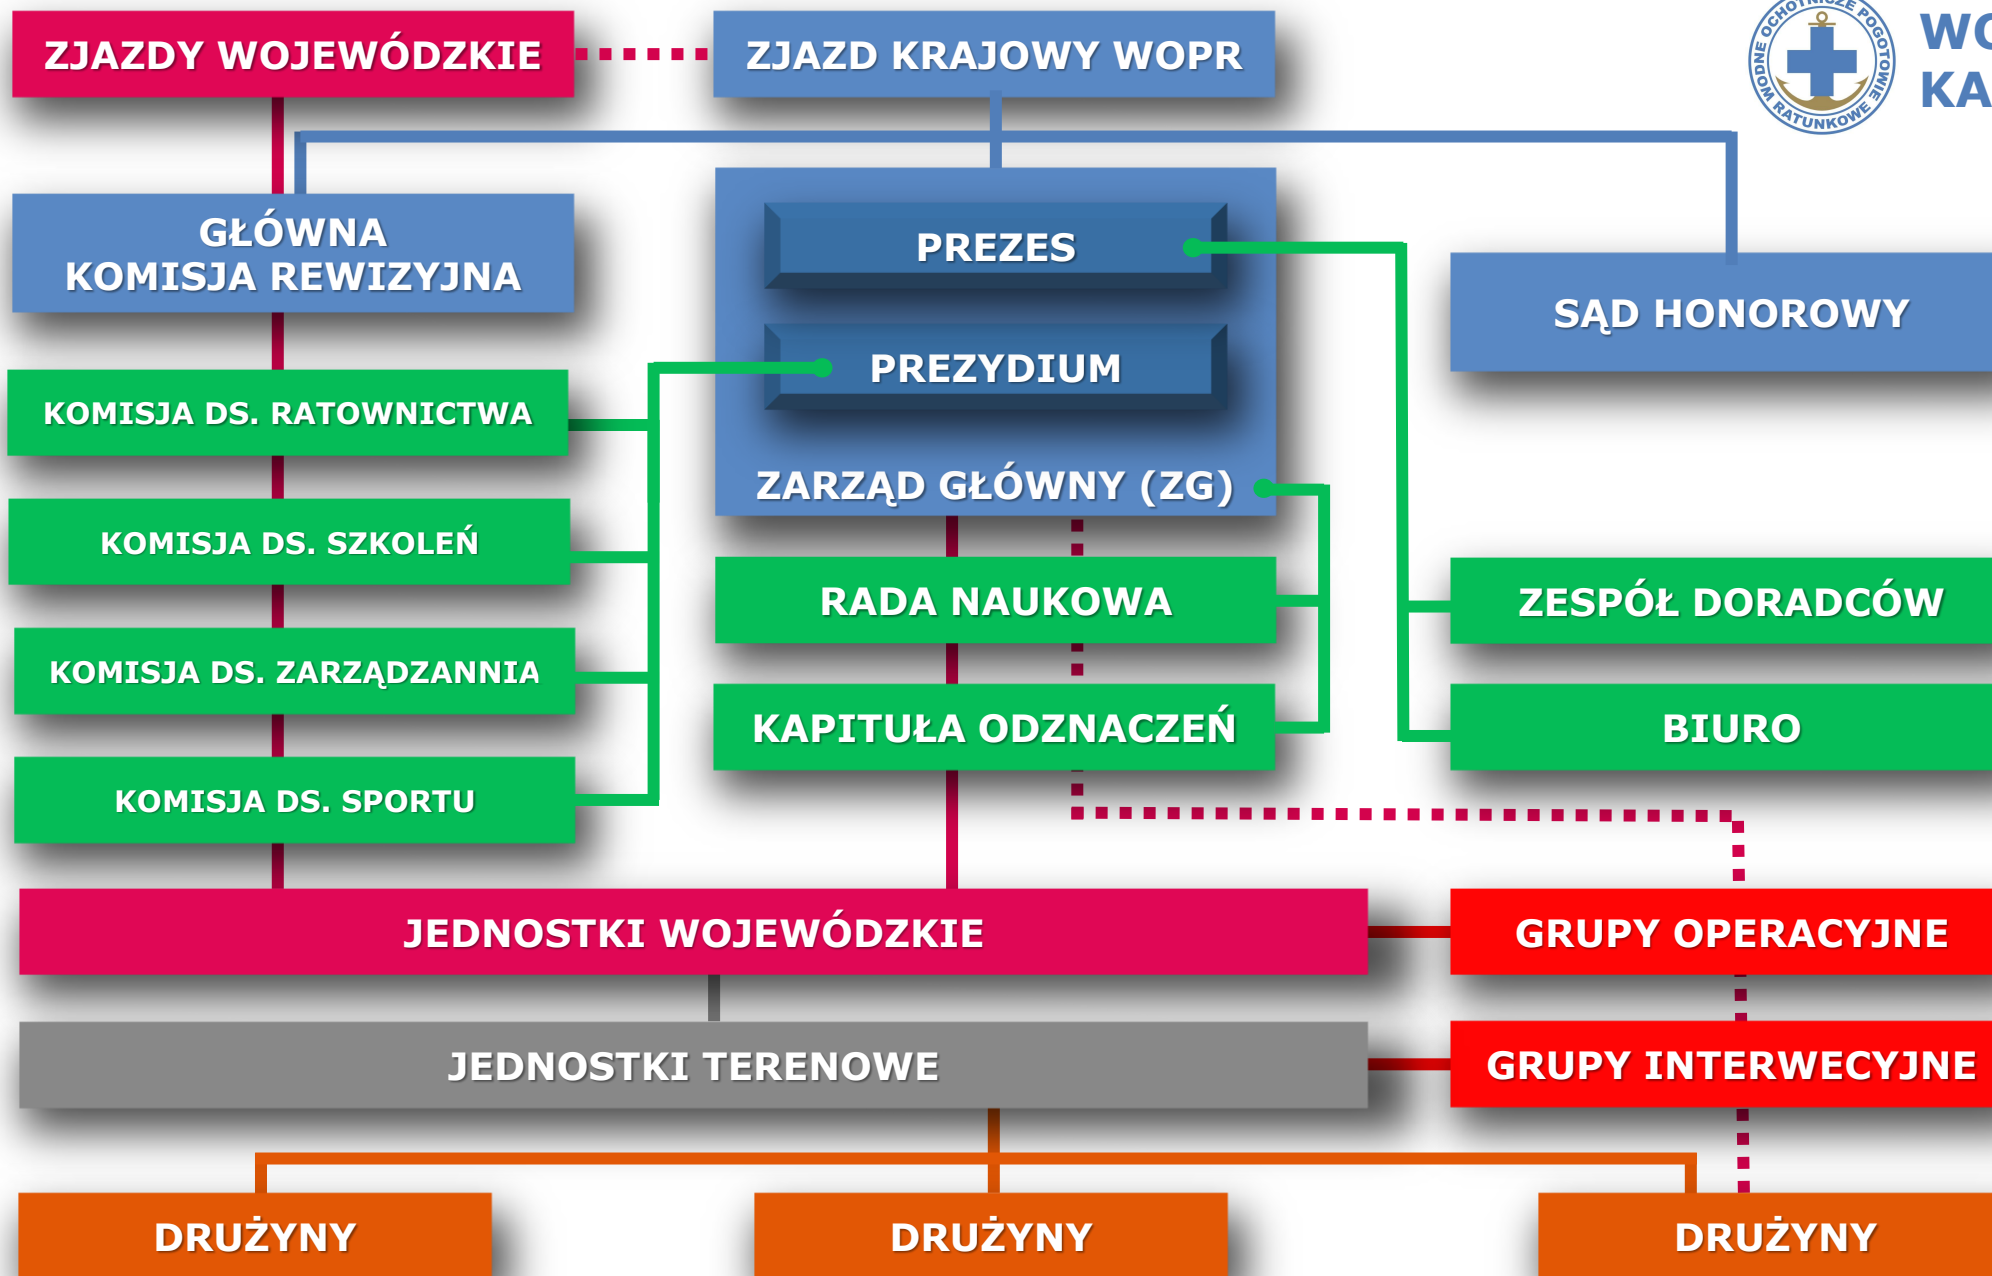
ZJAZDY WOJEWÓDZKIE

ZJAZD KRAJOWY WOPR

WODNE OCHOTNICZE POGOTOWIE RATUNKOWE

WO
KA

GŁÓWNA KOMISJA REWIZYJNA

PREZES

PREZYDIUM

ZARZĄD GŁÓWNY (ZG)

SĄD HONOROWY

KOMISJA DS. RATOWNICTWA

KOMISJA DS. SZKOLEŃ

KOMISJA DS. ZARZĄDZANNIA

KOMISJA DS. SPORTU

RADA NAUKOWA

KAPITUŁA ODZNACZEŃ

ZESPÓŁ DORADCÓW

BIURO

JEDNOSTKI WOJEWÓDZKIE

GRUPY OPERACYJNE

JEDNOSTKI TERENOWE

GRUPY INTERWECYJNE

DRUŻYNY

DRUŻYNY

DRUŻYNY